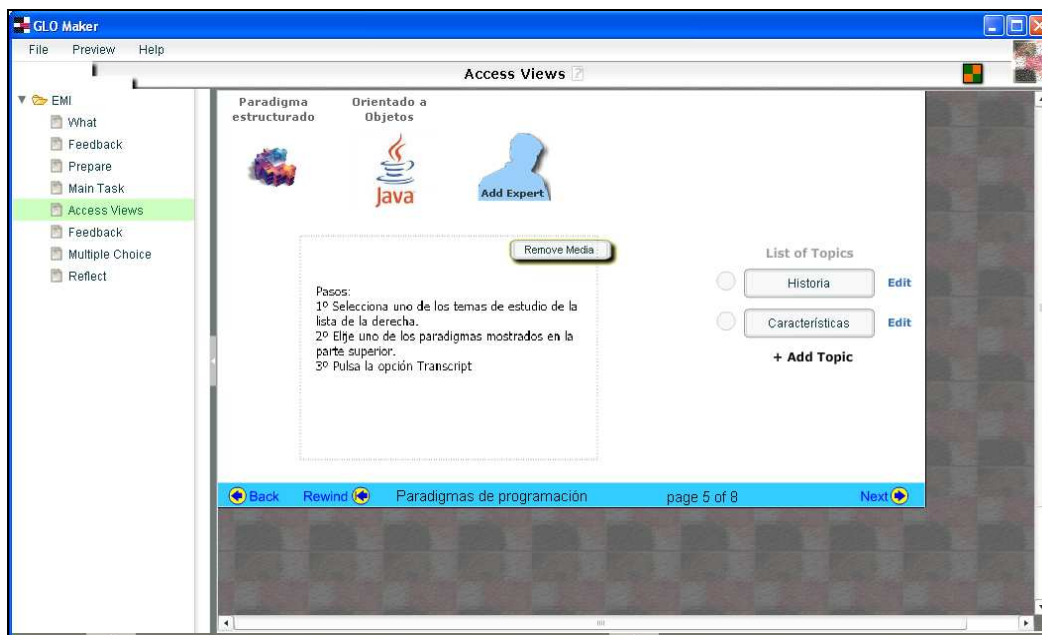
GLO Maker

File Preview Help

Access Views

EMI
What
Feedback
Prepare
Main Task
Access Views
Feedback
Multiple Choice
Reflect

Paradigma estructurado

Orientado a Objetos

Java

Add Expert

Remove Media

Pasos:
1º Selecciona uno de los temas de estudio de la lista de la derecha.
2º Elije uno de los paradigmas mostrados en la parte superior.
3º Pulsa la opción Transcript

List of Topics

Historia Edit

Características Edit

+ Add Topic

Back Rewind Paradigmas de programación page 5 of 8 Next